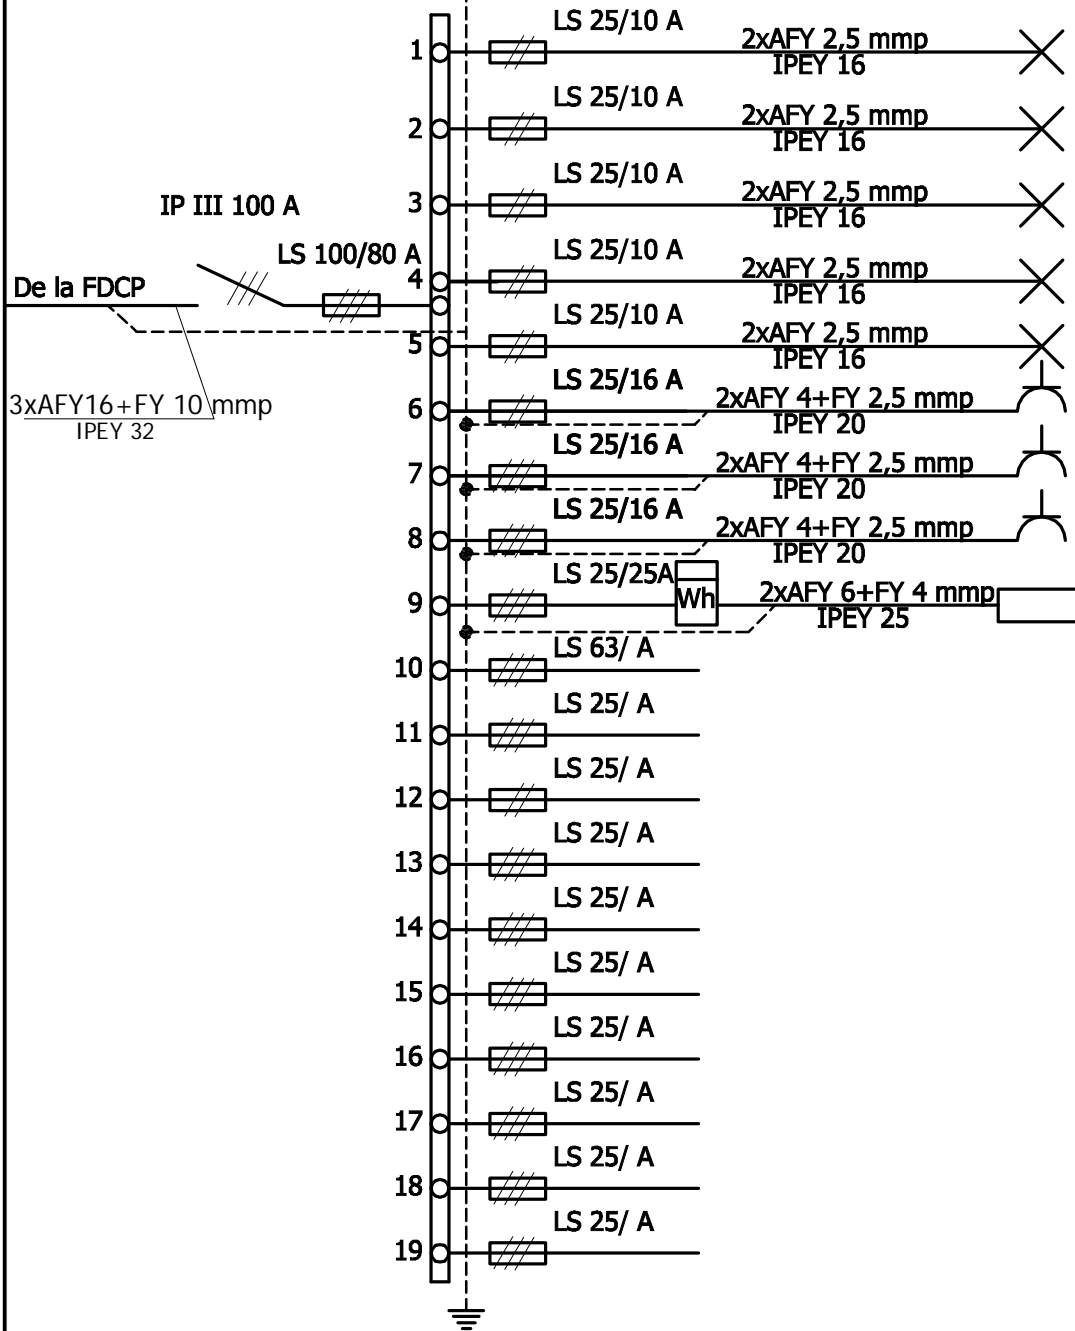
1
LS 25/10 A
2xAFY 2,5 mmp
IPEY 16
2
LS 25/10 A
2xAFY 2,5 mmp
IPEY 16
IP III 100 A
3
LS 25/10 A
2xAFY 2,5 mmp
IPEY 16
LS 100/80 A
De la FDCP
4
LS 25/10 A
2xAFY 2,5 mmp
IPEY 16
5
LS 25/10 A
2xAFY 2,5 mmp
IPEY 16
3xAFY16+FY 10 mmp
IPEY 32
6
LS 25/16 A
2xAFY 4+FY 2,5 mmp
IPEY 20
7
LS 25/16 A
2xAFY 4+FY 2,5 mmp
IPEY 20
8
LS 25/16 A
2xAFY 4+FY 2,5 mmp
IPEY 20
9
LS 25/25A
Wh
2xAFY 6+FY 4 mmp
IPEY 25
10
LS 63/ A
11
LS 25/ A
12
LS 25/ A
13
LS 25/ A
14
LS 25/ A
15
LS 25/ A
16
LS 25/ A
17
LS 25/ A
18
LS 25/ A
19
LS 25/ A